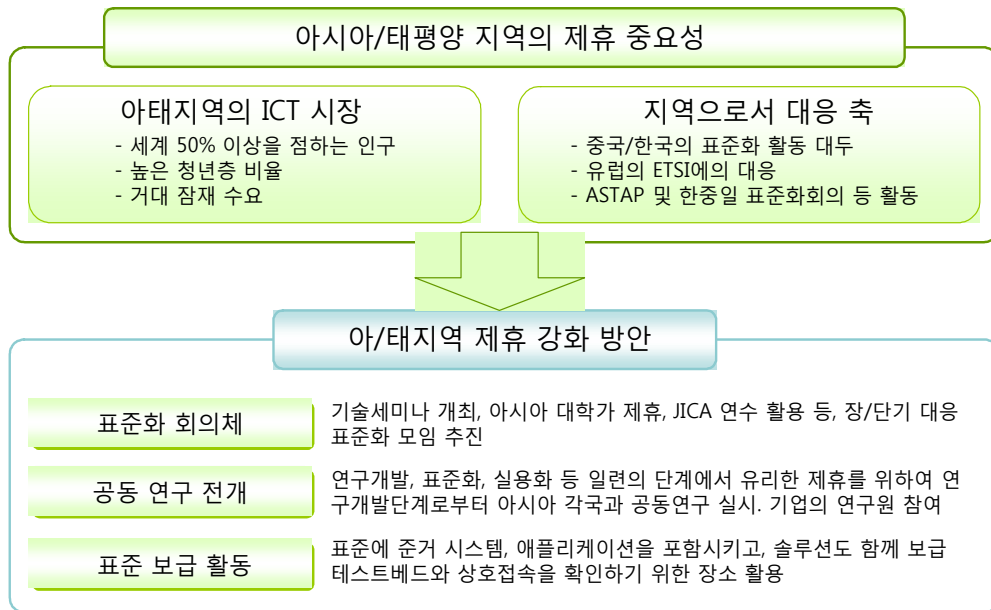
아시아/태평양 지역의 제휴 중요성

아태지역의 ICT 시장
- 세계 50% 이상을 점하는 인구
- 높은 청년층 비율
- 거대 잠재 수요

지역으로서 대응 축
- 중국/한국의 표준화 활동 대두
- 유럽의 ETSI에의 대응
- ASTAP 및 한중일 표준화회의 등 활동

아/태지역 제휴 강화 방안

표준화 회의체

기술세미나 개최, 아시아 대학가 제휴, JICA 연수 활용 등, 장/단기 대응 표준화 모임 추진

공동 연구 전개

연구개발, 표준화, 실용화 등 일련의 단계에서 유리한 제휴를 위하여 연구개발단계로부터 아시아 각국과 공동연구 실시. 기업의 연구원 참여

표준 보급 활동

표준에 준거 시스템, 애플리케이션을 포함시키고, 솔루션도 함께 보급
테스트베드와 상호접속을 확인하기 위한 장소 활용